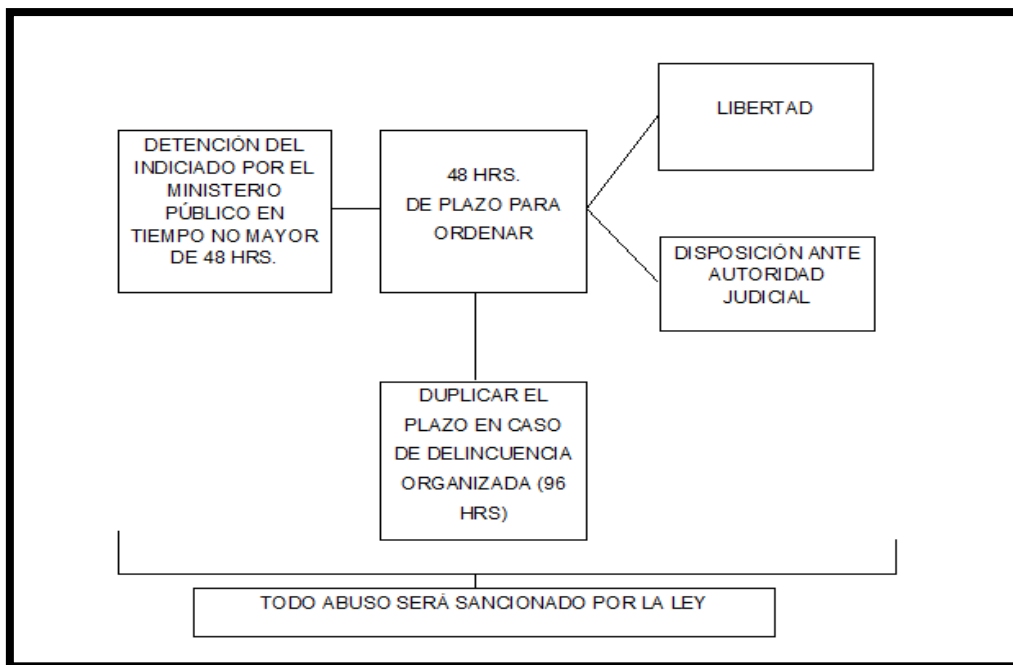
DETENCIÓN DEL INDICIADO POR EL MINISTERIO PÚBLICO EN TIEMPO NO MAYOR DE 48 HRS.

48 HRS. DE PLAZO PARA ORDENAR

LIBERTAD

DISPOSICIÓN ANTE AUTORIDAD JUDICIAL

DUPLICAR EL PLAZO EN CASO DE DELINCUENCIA ORGANIZADA (96 HRS)

TODO ABUSO SERÁ SANCIONADO POR LA LEY